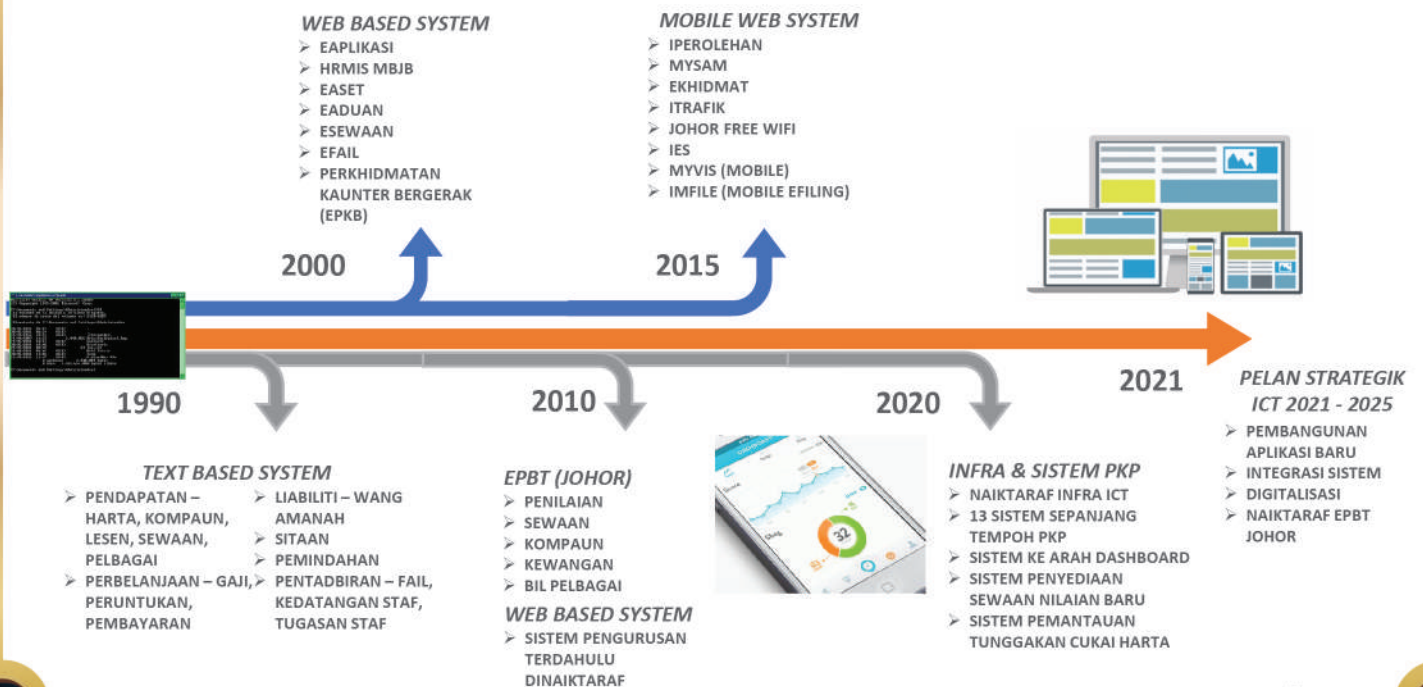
WEB BASED SYSTEM
➢ EAPLIKASI
➢ HRMIS MBJB
➢ EASET
➢ EADUAN
➢ ESEWAAN
➢ EFAIL
➢ PERKHIDMATAN KAUNTER BERGERAK (EPKB)

MOBILE WEB SYSTEM
➢ IPEROLEHAN
➢ MYSAM
➢ EKHIDMAT
➢ ITRAFIK
➢ JOHOR FREE WIFI
➢ IES
➢ MYVIS (MOBILE)
➢ IMFILE (MOBILE EFILING)

2000

2015

1990

2010

2020

2021

PELAN STRATEGIK ICT 2021 - 2025
➢ PEMBANGUNAN APLIKASI BARU
➢ INTEGRASI SISTEM
➢ DIGITALISASI
➢ NAIKTARAF EPBT JOHOR

TEXT BASED SYSTEM
➢ PENDAPATAN – HARTA, KOMPAUN, LESEN, SEWAAN, PELBAGAI
➢ PERBELANJAAN – GAJI, PERUNTUKAN, PEMBAYARAN

➢ LIABILITI – WANG AMANAH
➢ SITAAN
➢ PEMINDAHAN
➢ PENTADBIRAN – FAIL, KEDATANGAN STAF, TUGASAN STAF

EPBT (JOHOR)
➢ PENILAIAN
➢ SEWAAN
➢ KOMPAUN
➢ KEWANGAN
➢ BIL PELBAGAI

WEB BASED SYSTEM
➢ SISTEM PENGURUSAN TERDAHULU DINAIKTARAF

32

INFRA & SISTEM PKP
➢ NAIKTARAF INFRA ICT
➢ 13 SISTEM SEPANJANG TEMPOH PKP
➢ SISTEM KE ARAH DASHBOARD
➢ SISTEM PENYEDIAAN SEWAAN NILAIAN BARU
➢ SISTEM PEMANTAUAN TUNGGAKAN CUKAI HARTA